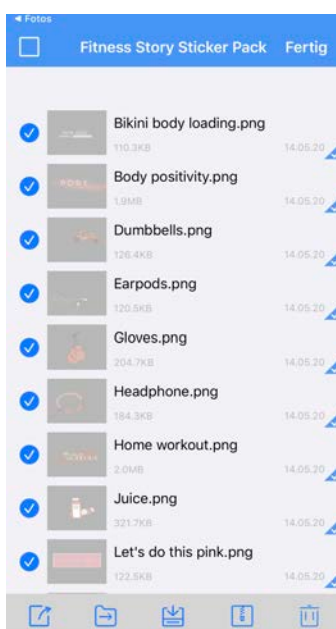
◂ Fotos

Fitness Story Sticker Pack

Fertig

Bikini body loading.png
110.3KB
14.05.20

Body positivity.png
1.9MB
14.05.20

Dumbbells.png
126.4KB
14.05.20

Earpods.png
120.5KB
14.05.20

Gloves.png
204.7KB
14.05.20

Headphone.png
184.3KB
14.05.20

Home workout.png
2.0MB
14.05.20

Juice.png
321.7KB
14.05.20

Let's do this pink.png
122.5KB
14.05.20